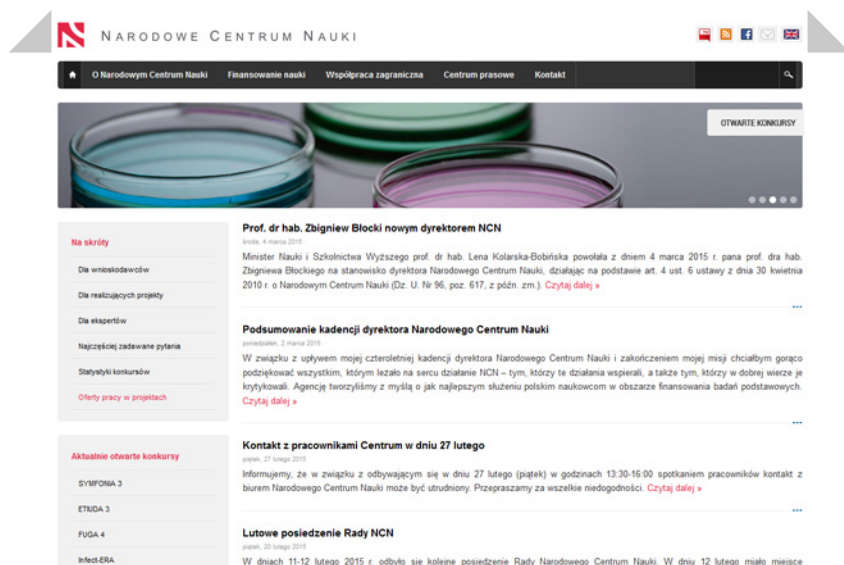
NARODOWE CENTRUM NAUKI

O Narodowym Centrum Nauki | Finansowanie nauki | Współpraca zagraniczna | Centrum prasowe | Kontakt

OTWARTE KONKURSY

Na skróty

Dla wnioskodawców

Dla realizujących projekty

Dla ekspertów

Najczęściej zadawane pytania

Statystyki konkursów

Oferty pracy w projektach

Aktualnie otwarte konkursy

SYMFONIA 3

ETIUDA 3

FUGA 4

Infect-ERA

Prof. dr hab. Zbigniew Błocki nowym dyrektorem NCN

środa, 4 marca 2015

Minister Nauki i Szkolnictwa Wyższego prof. dr hab. Lena Kolarska-Bobińska powołała z dniem 4 marca 2015 r. pana prof. dra hab. Zbigniewa Błockiego na stanowisko dyrektora Narodowego Centrum Nauki, działając na podstawie art. 4 ust. 6 ustawy z dnia 30 kwietnia 2010 r. o Narodowym Centrum Nauki (Dz. U. Nr 96, poz. 617, z późn. zm.). Czytaj dalej »

Podsumowanie kadencji dyrektora Narodowego Centrum Nauki

poniedziałek, 2 marca 2015

W związku z upływem mojej czteroletniej kadencji dyrektora Narodowego Centrum Nauki i zakończeniem mojej misji chciałbym gorąco podziękować wszystkim, którym leżało na sercu działanie NCN – tym, którzy te działania wspierali, a także tym, którzy w dobrej wierze je krytykowali. Agencję tworzyliśmy z myślą o jak najlepszym służeniu polskim naukowcom w obszarze finansowania badań podstawowych. Czytaj dalej »

Kontakt z pracownikami Centrum w dniu 27 lutego

piątek, 27 lutego 2015

Informujemy, że w związku z odbywającym się w dniu 27 lutego (piątek) w godzinach 13:30-16:00 spotkaniem pracowników kontakt z biurem Narodowego Centrum Nauki może być utrudniony. Przepraszamy za wszelkie niedogodności. Czytaj dalej »

Lutowe posiedzenie Rady NCN

piątek, 20 lutego 2015

W dniach 11-12 lutego 2015 r. odbyło się kolejne posiedzenie Rady Narodowego Centrum Nauki. W dniu 12 lutego miało miejsce